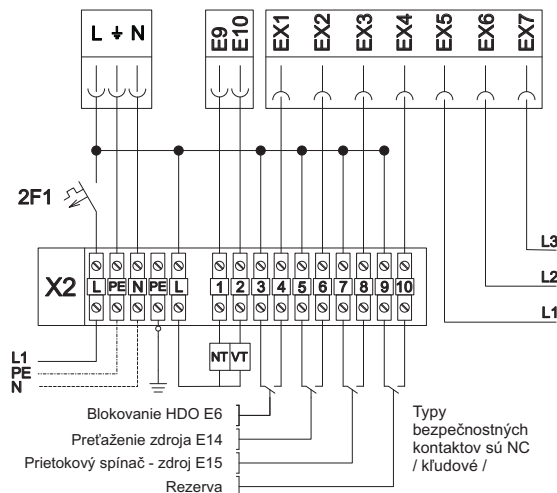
L ⏚ N

E9
E10

EX1
EX2
EX3
EX4
EX5
EX6
EX7

2F1

X2

L PE N PE L

1 2 3 4 5 6 7 8 9 10

NT VT

L3
L2
L1

L1
PE
N

Blokovanie HDO E6
Preťaženie zdroja E14
Prietokový spínač - zdroj E15
Rezerva

Typy bezpečnostných kontaktov sú NC / kľudové /